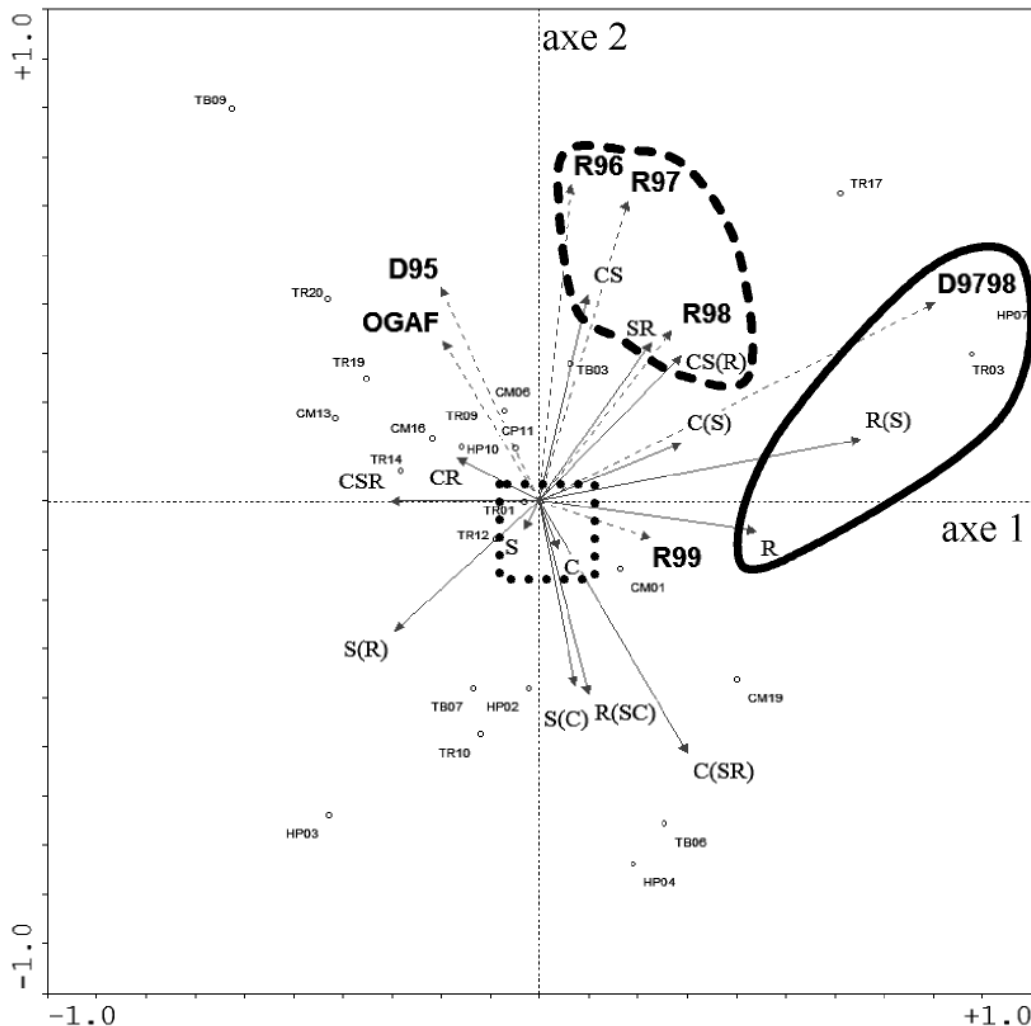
+1.0
axe 2
TB09
R96
R97
TR17
D95
CS
D9798
TR20
HP07
OGAF
SR
R98
TR19
TB03
CS(R)
TR03
CM06
CM13
TR09
CP11
C(S)
CM16
HP10
R(S)
TR14
CR
CSR
TR01
axe 1
TR12
R
S
R99
C
CM01
S(R)
CM19
TB07
HP02
S(C)
R(SC)
TR10
C(SR)
HP03
TB06
HP04
-1.0
-1.0
+1.0